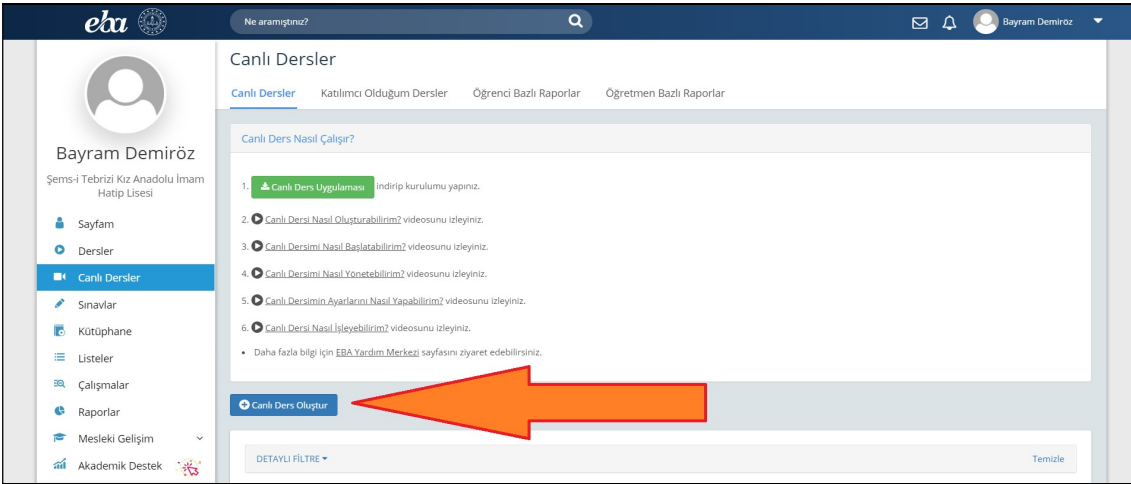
eba

Ne aramıştınız?

Bayram Demiröz

Bayram Demiröz

Şems-i Tebrizi Kız Anadolu İmam Hatip Lisesi

Sayfam
Dersler
Canlı Dersler
Sınavlar
Kütüphane
Listeler
Çalışmalar
Raporlar
Mesleki Gelişim
Akademik Destek

Canlı Dersler

Canlı Dersler Katılımcı Olduğum Dersler Öğrenci Bazlı Raporlar Öğretmen Bazlı Raporlar

Canlı Ders Nasıl Çalışır?

1. Canlı Ders Uygulaması indirip kurulumu yapınız.

2. Canlı Dersi Nasıl Oluşturabilirim? videosunu izleyiniz.

3. Canlı Dersimi Nasıl Başlatabilirim? videosunu izleyiniz.

4. Canlı Dersimi Nasıl Yönetebilirim? videosunu izleyiniz.

5. Canlı Dersimin Ayarlarını Nasıl Yapabilirim? videosunu izleyiniz.

6. Canlı Dersi Nasıl İşleyebilirim? videosunu izleyiniz.

• Daha fazla bilgi için EBA Yardım Merkezi sayfasını ziyaret edebilirsiniz.

Canlı Ders Oluştur

DETAYLI FİLTRE

Temizle